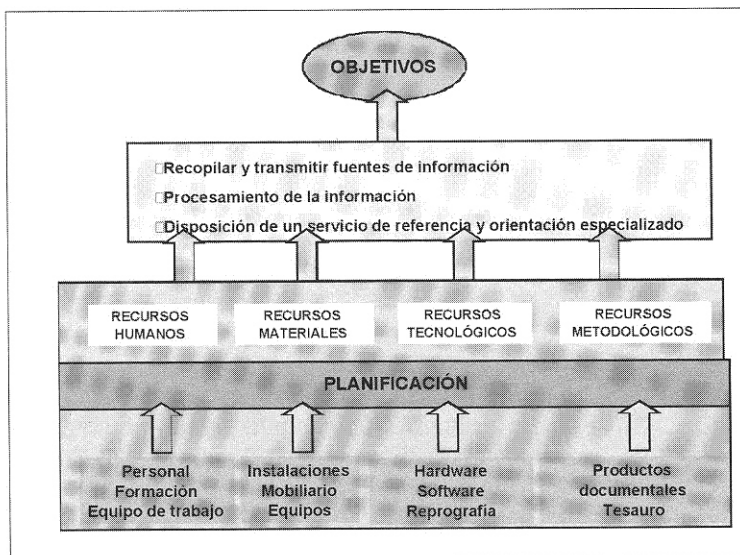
OBJETIVOS

□Recopilar y transmitir fuentes de información
□Procesamiento de la información
□Disposición de un servicio de referencia y orientación especializado

RECURSOS HUMANOS

RECURSOS MATERIALES

RECURSOS TECNOLÓGICOS

RECURSOS METODOLÓGICOS

PLANIFICACIÓN

Personal
Formación
Equipo de trabajo

Instalaciones
Mobiliario
Equipos

Hardware
Software
Reprografía

Productos documentales
Tesauro